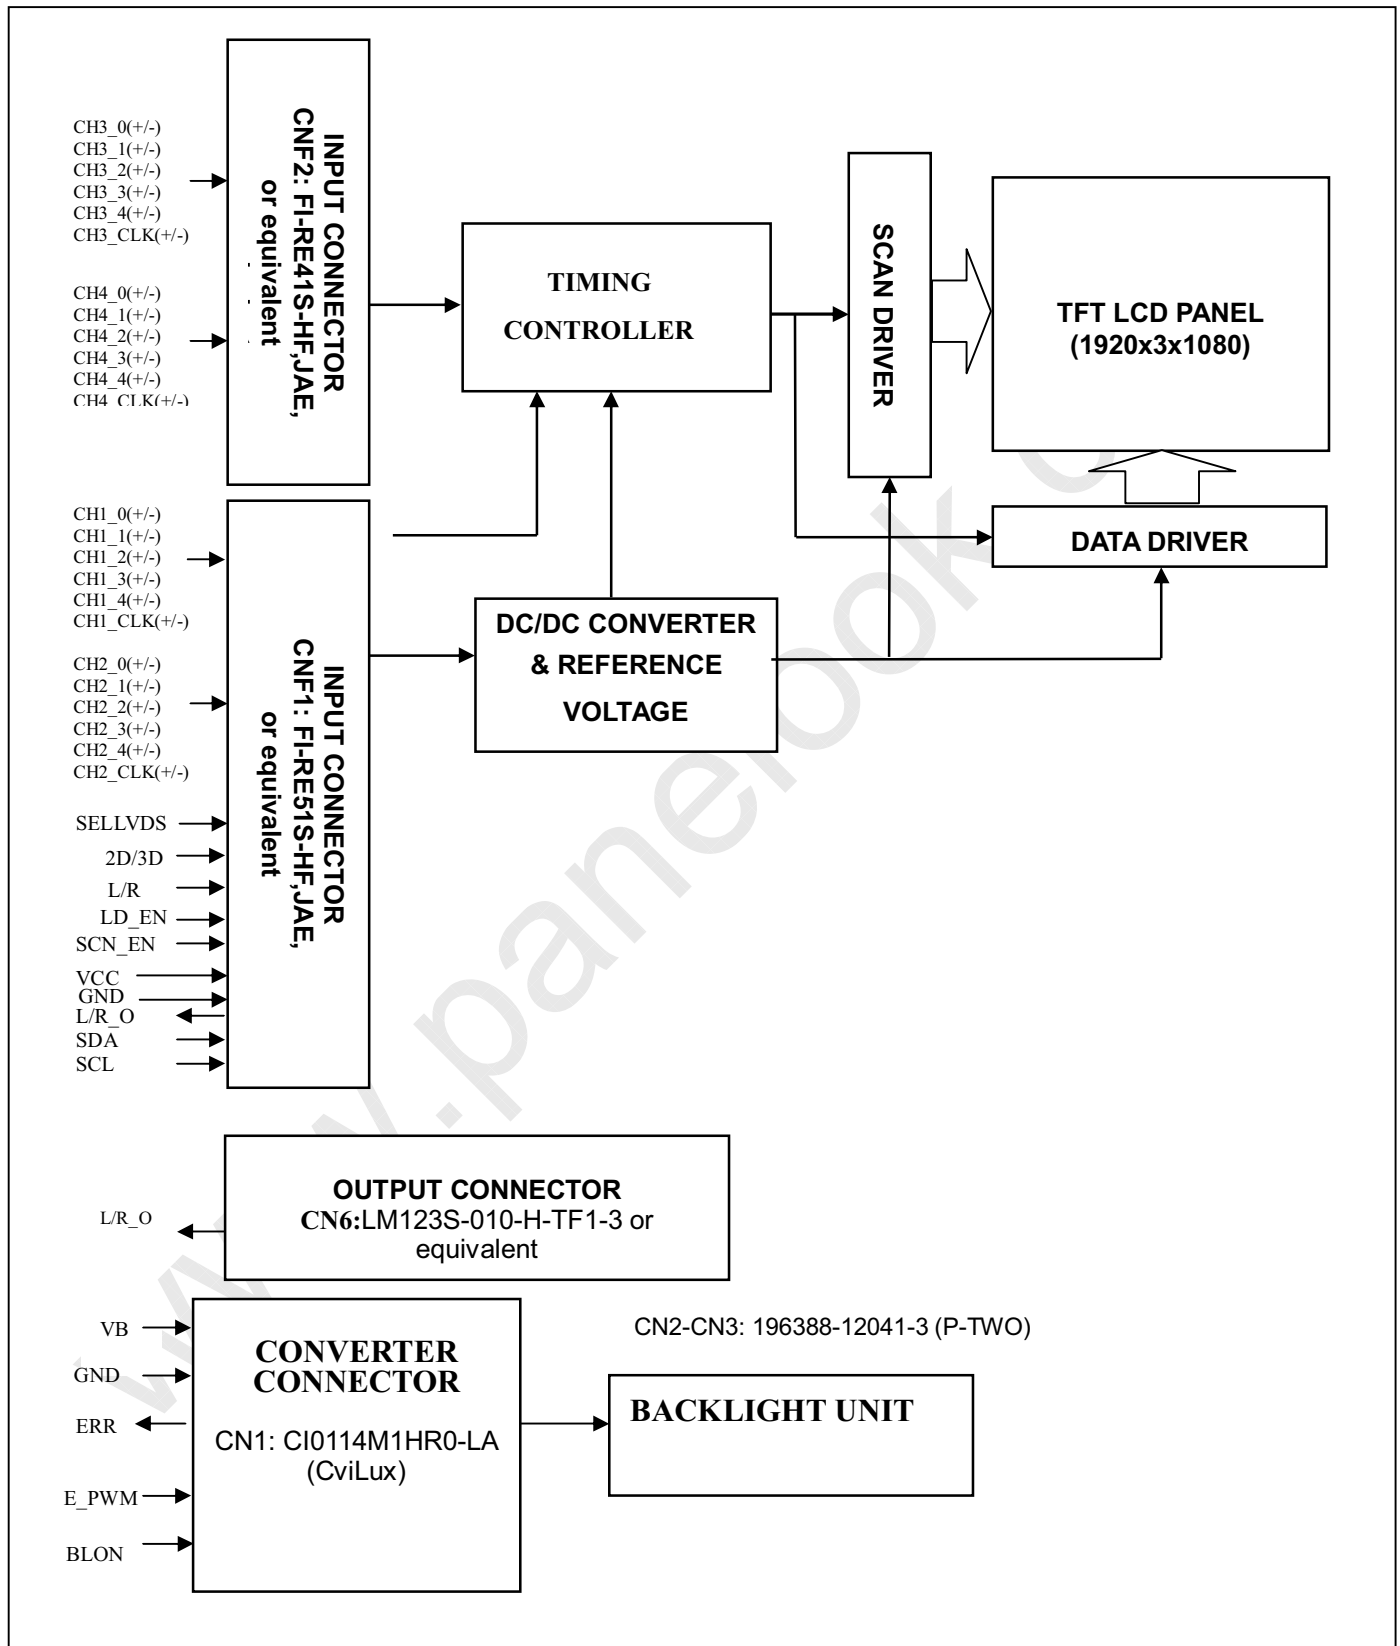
CH3_0(+/-)
CH3_1(+/-)
CH3_2(+/-)
CH3_3(+/-)
CH3_4(+/-)
CH3_CLK(+/-)

CH4_0(+/-)
CH4_1(+/-)
CH4_2(+/-)
CH4_3(+/-)
CH4_4(+/-)
CH4_CLK(+/-)

INPUT CONNECTOR
CNF2: FI-RE41S-HF,JAE, or equivalent

TIMING
CONTROLLER

SCAN DRIVER

TFT LCD PANEL
(1920x3x1080)

CH1_0(+/-)
CH1_1(+/-)
CH1_2(+/-)
CH1_3(+/-)
CH1_4(+/-)
CH1_CLK(+/-)

CH2_0(+/-)
CH2_1(+/-)
CH2_2(+/-)
CH2_3(+/-)
CH2_4(+/-)
CH2_CLK(+/-)

SELLVDS
2D/3D
L/R
LD_EN
SCN_EN
VCC
GND
L/R_O
SDA
SCL

INPUT CONNECTOR
CNF1: FI-RE51S-HF,JAE, or equivalent

DATA DRIVER

DC/DC CONVERTER
& REFERENCE
VOLTAGE

L/R_O

OUTPUT CONNECTOR
CN6:LM123S-010-H-TF1-3 or equivalent

CN2-CN3: 196388-12041-3 (P-TWO)

VB
GND
ERR
E_PWM
BLON

CONVERTER
CONNECTOR
CN1: CI0114M1HR0-LA
(CviLux)

BACKLIGHT UNIT